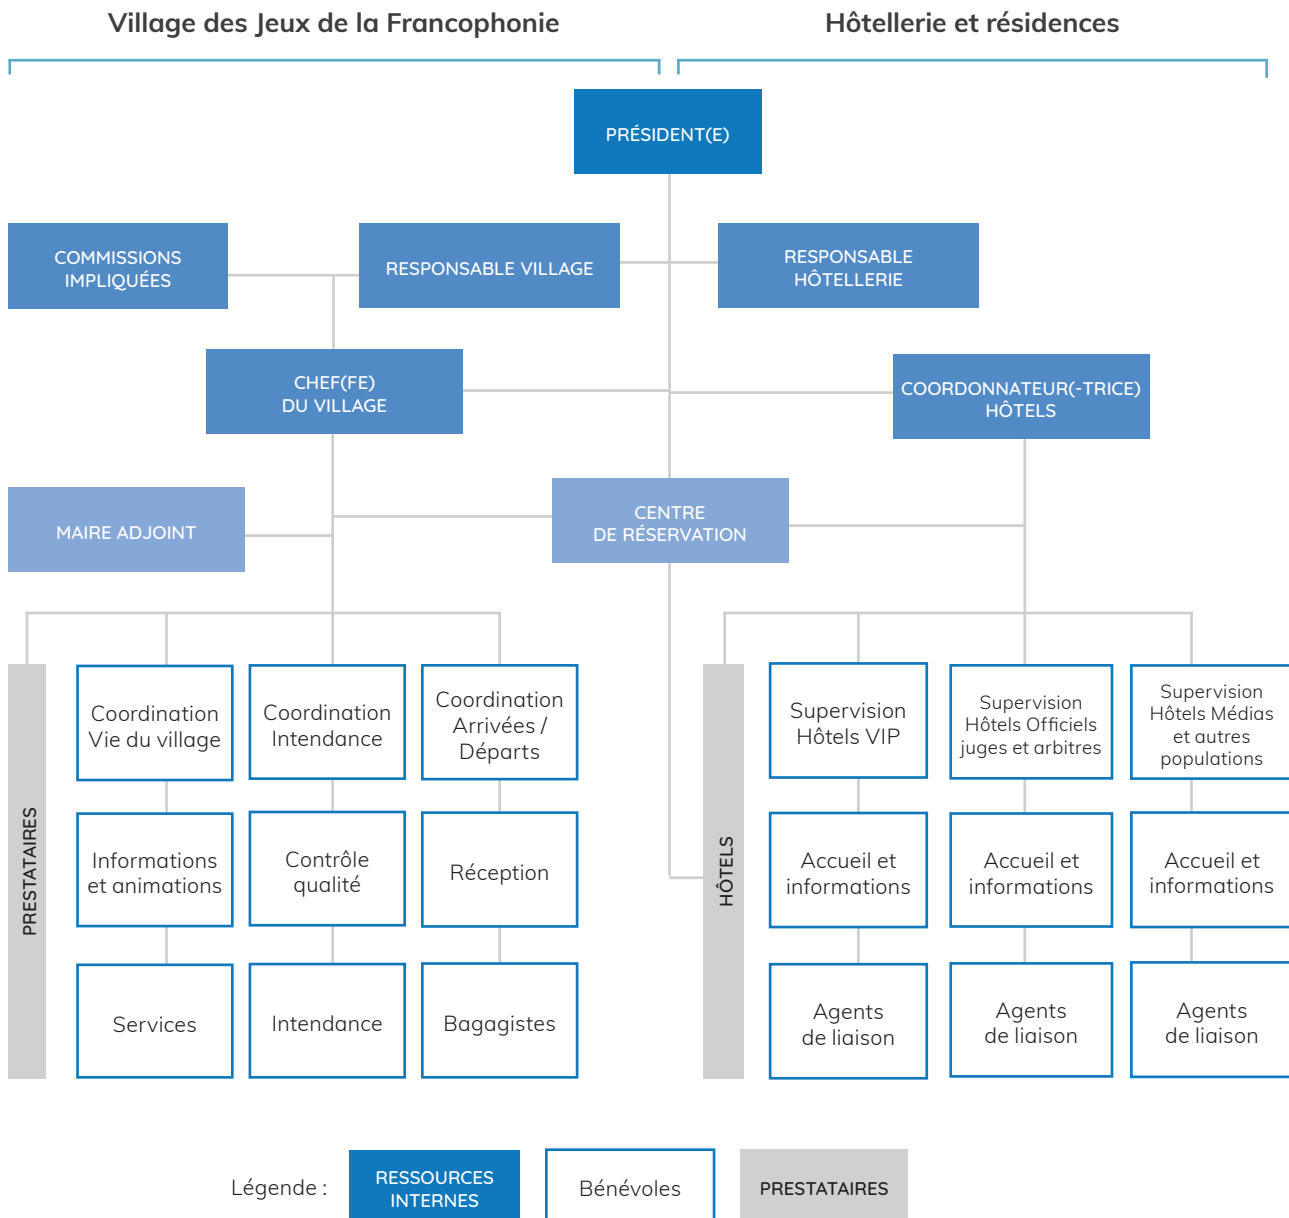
Village des Jeux de la Francophonie

Hôtellerie et résidences

PRÉSIDENT(E)

COMMISSIONS IMPLIQUÉES

RESPONSABLE VILLAGE

RESPONSABLE HÔTELLERIE

CHEF(FE) DU VILLAGE

COORDONNATEUR(-TRICE) HÔTELS

MAIRE ADJOINT

CENTRE DE RÉSERVATION

PRESTATAIRES

Coordination Vie du village

Coordination Intendance

Coordination Arrivées / Départs

Informations et animations

Contrôle qualité

Réception

Services

Intendance

Bagagistes

HÔTELS

Supervision Hôtels VIP

Supervision Hôtels Officiels juges et arbitres

Supervision Hôtels Médias et autres populations

Accueil et informations

Accueil et informations

Accueil et informations

Agents de liaison

Agents de liaison

Agents de liaison

Légende :

RESSOURCES INTERNES

Bénévoles

PRESTATAIRES